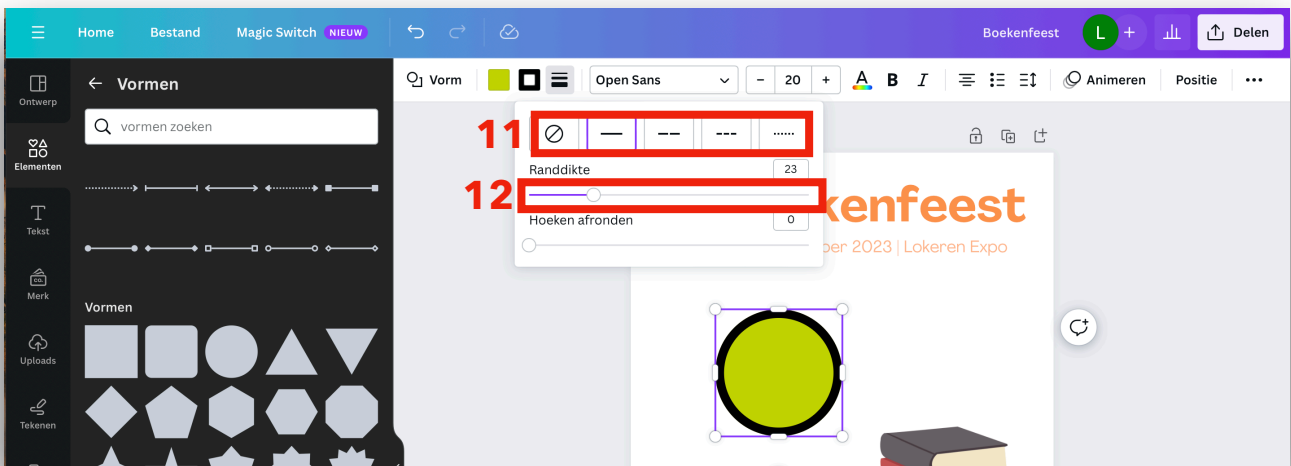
Home Bestand Magic Switch NIEUW

Boekenfeest L + Delen

Ontwerp

Elementen

Tekst

Merk

Uploads

Tekenen

Vormen

vormen zoeken

Vormen

Vorm Open Sans − 20 + A B I Animeren Positie •••

11

12

Randdikte 23

Hoeken afronden 0

kenfeest

ber 2023 | Lokeren Expo